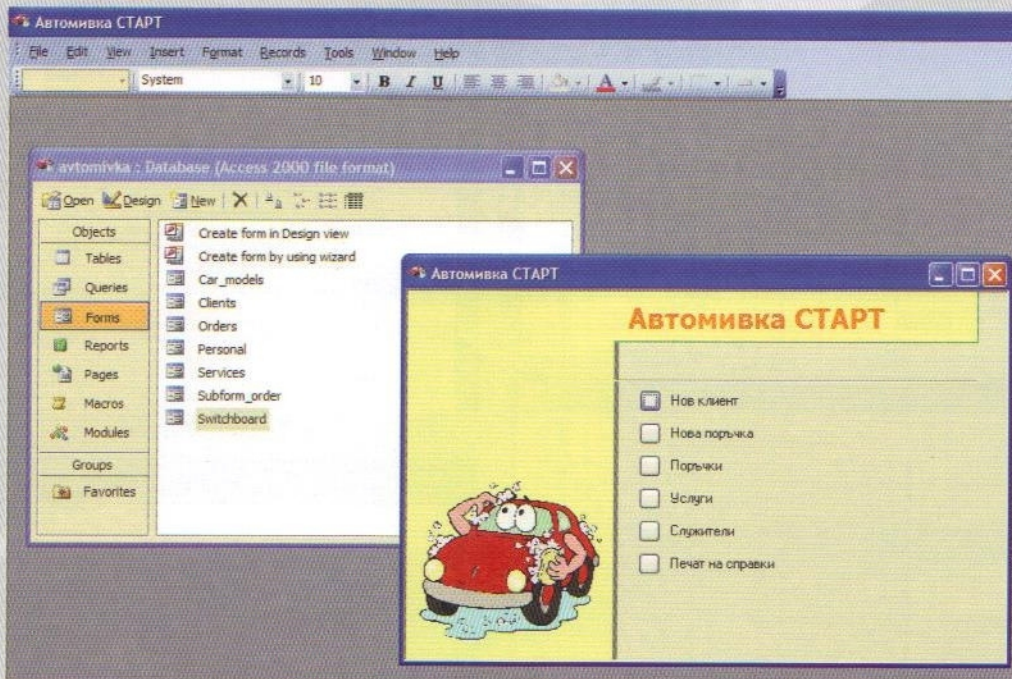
Автомивка СТАРТ

File Edit View Insert Format Records Tools Window Help

System 10 B I U A

avtomivka : Database (Access 2000 file format)

Open Design New

Objects
Tables
Queries
Forms
Reports
Pages
Macros
Modules
Groups
Favorites

Create form in Design view
Create form by using wizard
Car_models
Clients
Orders
Personal
Services
Subform_order
Switchboard

Автомивка СТАРТ

Автомивка СТАРТ

Нов клиент
Нова поръчка
Поръчки
Услуги
Служители
Печат на справки